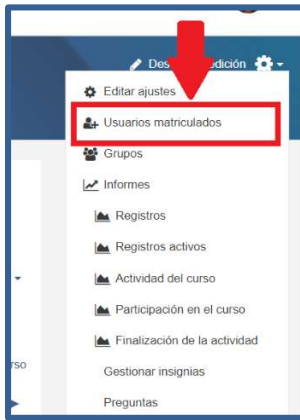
Des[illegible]dición

Editar ajustes

Usuarios matriculados

Grupos

Informes

Registros

Registros activos

Actividad del curso

Participación en el curso

Finalización de la actividad

Gestionar insignias

Preguntas

rso